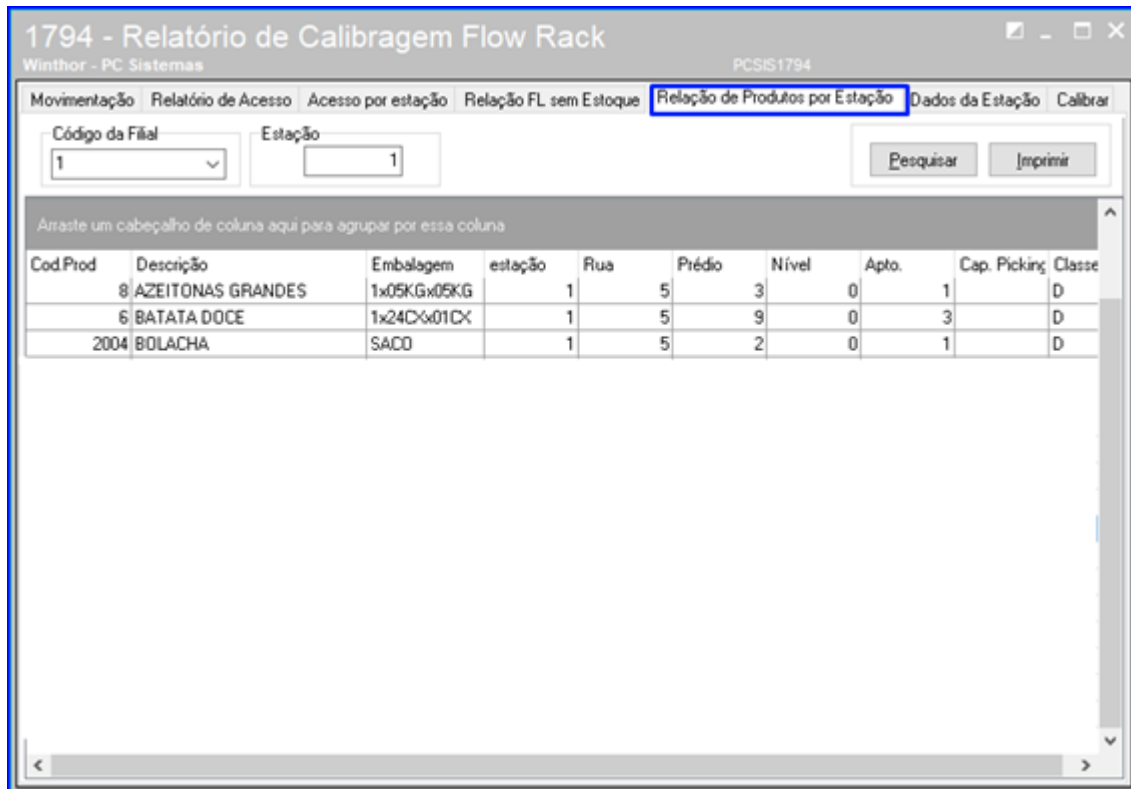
1794 - Relatório de Calibragem Flow Rack
Winthor - PC Sistemas
PCSIS1794

Movimentação | Relatório de Acesso | Acesso por estação | Relação FL sem Estoque | Relação de Produtos por Estação | Dados da Estação | Calibrar

Código da Filial
1

Estação
1

Pesquisar
Imprimir

Arraste um cabeçalho de coluna aqui para agrupar por essa coluna

| Cod.Prod | Descrição | Embalagem | estação | Rua | Prédio | Nível | Apto. | Cap. Picking | Classe |
|---|---|---|---|---|---|---|---|---|---|
| 8 | AZEITONAS GRANDES | 1x05KGx05KG | 1 | 5 | 3 | 0 | 1 | | D |
| 6 | BATATA DOCE | 1x24CXx01CX | 1 | 5 | 9 | 0 | 3 | | D |
| 2004 | BOLACHA | SACO | 1 | 5 | 2 | 0 | 1 | | D |